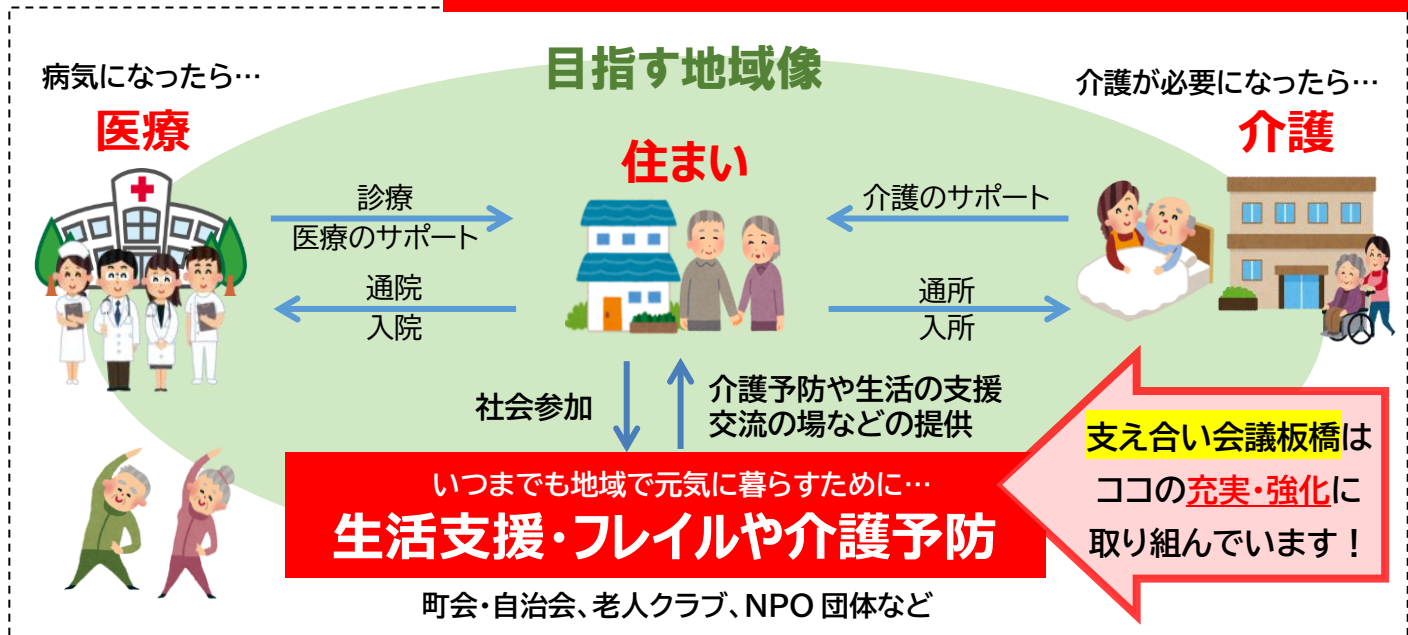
目指す地域像

病気になったら…
医療

介護が必要になったら…
介護

住まい

診療
医療のサポート

通院
入院

介護のサポート

通所
入所

社会参加

介護予防や生活の支援
交流の場などの提供

いつまでも地域で元気に暮らすために…
生活支援・フレイルや介護予防

町会・自治会、老人クラブ、NPO 団体など

支え合い会議板橋は
ココの充実・強化に
取り組んでいます！